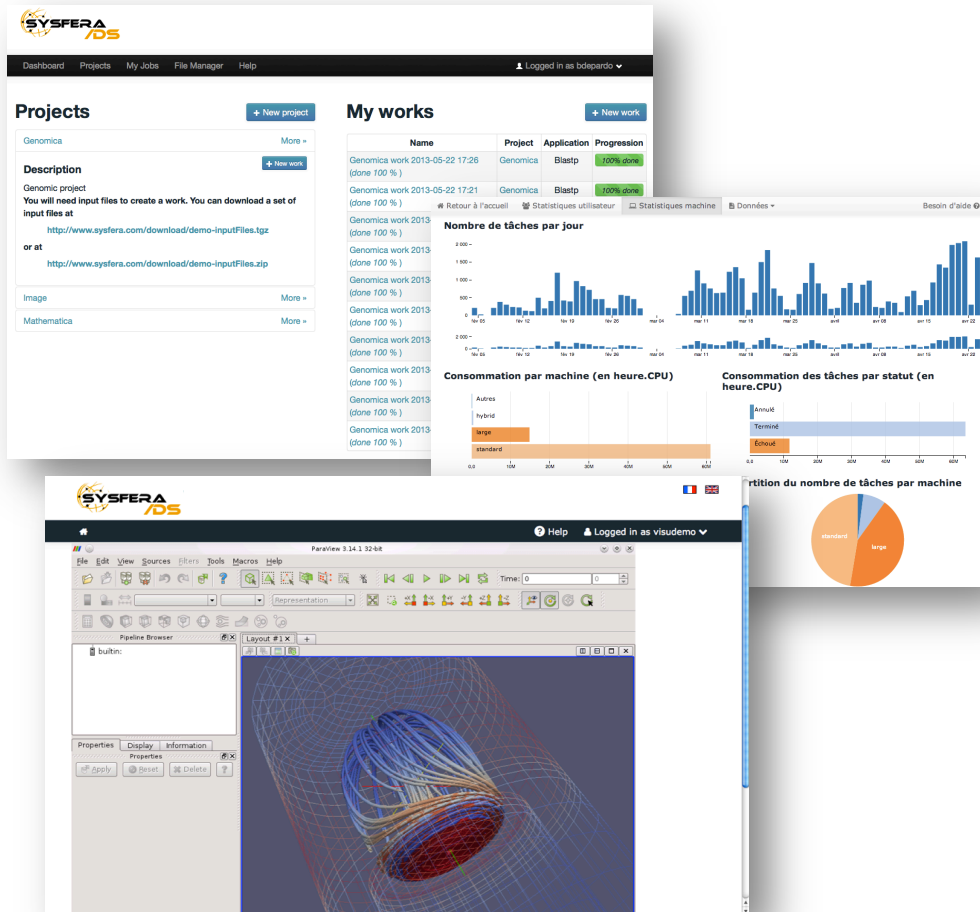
SYSFERA /DS

Dashboard Projects My Jobs File Manager Help Logged in as bdepardo

Projects + New project

Genomica More »

Description + New work

Genomic project
You will need input files to create a work. You can download a set of input files at

http://www.sysfera.com/download/demo-inputFiles.tgz

or at

http://www.sysfera.com/download/demo-inputFiles.zip

Image More »

Mathematica More »

My works + New work

| Name | Project | Application | Progression |
|---|---|---|---|
| Genomica work 2013-05-22 17:26 (done 100 %) | Genomica | Blastp | 100% done |
| Genomica work 2013-05-22 17:21 (done 100 %) | Genomica | Blastp | 100% done |
| Genomica work 2013 (done 100 %) | | | |
| Genomica work 2013 (done 100 %) | | | |
| Genomica work 2013 (done 100 %) | | | |
| Genomica work 2013 (done 100 %) | | | |
| Genomica work 2013 (done 100 %) | | | |
| Genomica work 2013 (done 100 %) | | | |
| Genomica work 2013 (done 100 %) | | | |
| Genomica work 2013 (done 100 %) | | | |
| Genomica work 2013 (done 100 %) | | | |

Retour à l'accueil Statistiques utilisateur Statistiques machine Données Besoin d'aide

Nombre de tâches par jour

2 000 1 500 1 000 500 0
févr 05 févr 12 févr 19 févr 26 mar 04 mar 11 mar 18 mar 25 avril avr 08 avr 15 avr 22
2 000 0

Consommation par machine (en heure.CPU)
Autres hybrid large standard
0,0 10M 20M 30M 40M 50M 60M

Consommation des tâches par statut (en heure.CPU)
Annulé Terminé Échoué
0,0 10M 20M 30M 40M 50M 60M

rtition du nombre de tâches par machine
standard large

SYSFERA /DS

Help Logged in as visudemo

ParaView 3.14.1 32-bit
File Edit View Sources Filters Tools Macros Help
Time: 0 0
Representation
Pipeline Browser
builtin:
Layout #1 +
Properties Display Information
Properties
Apply Reset Delete ?